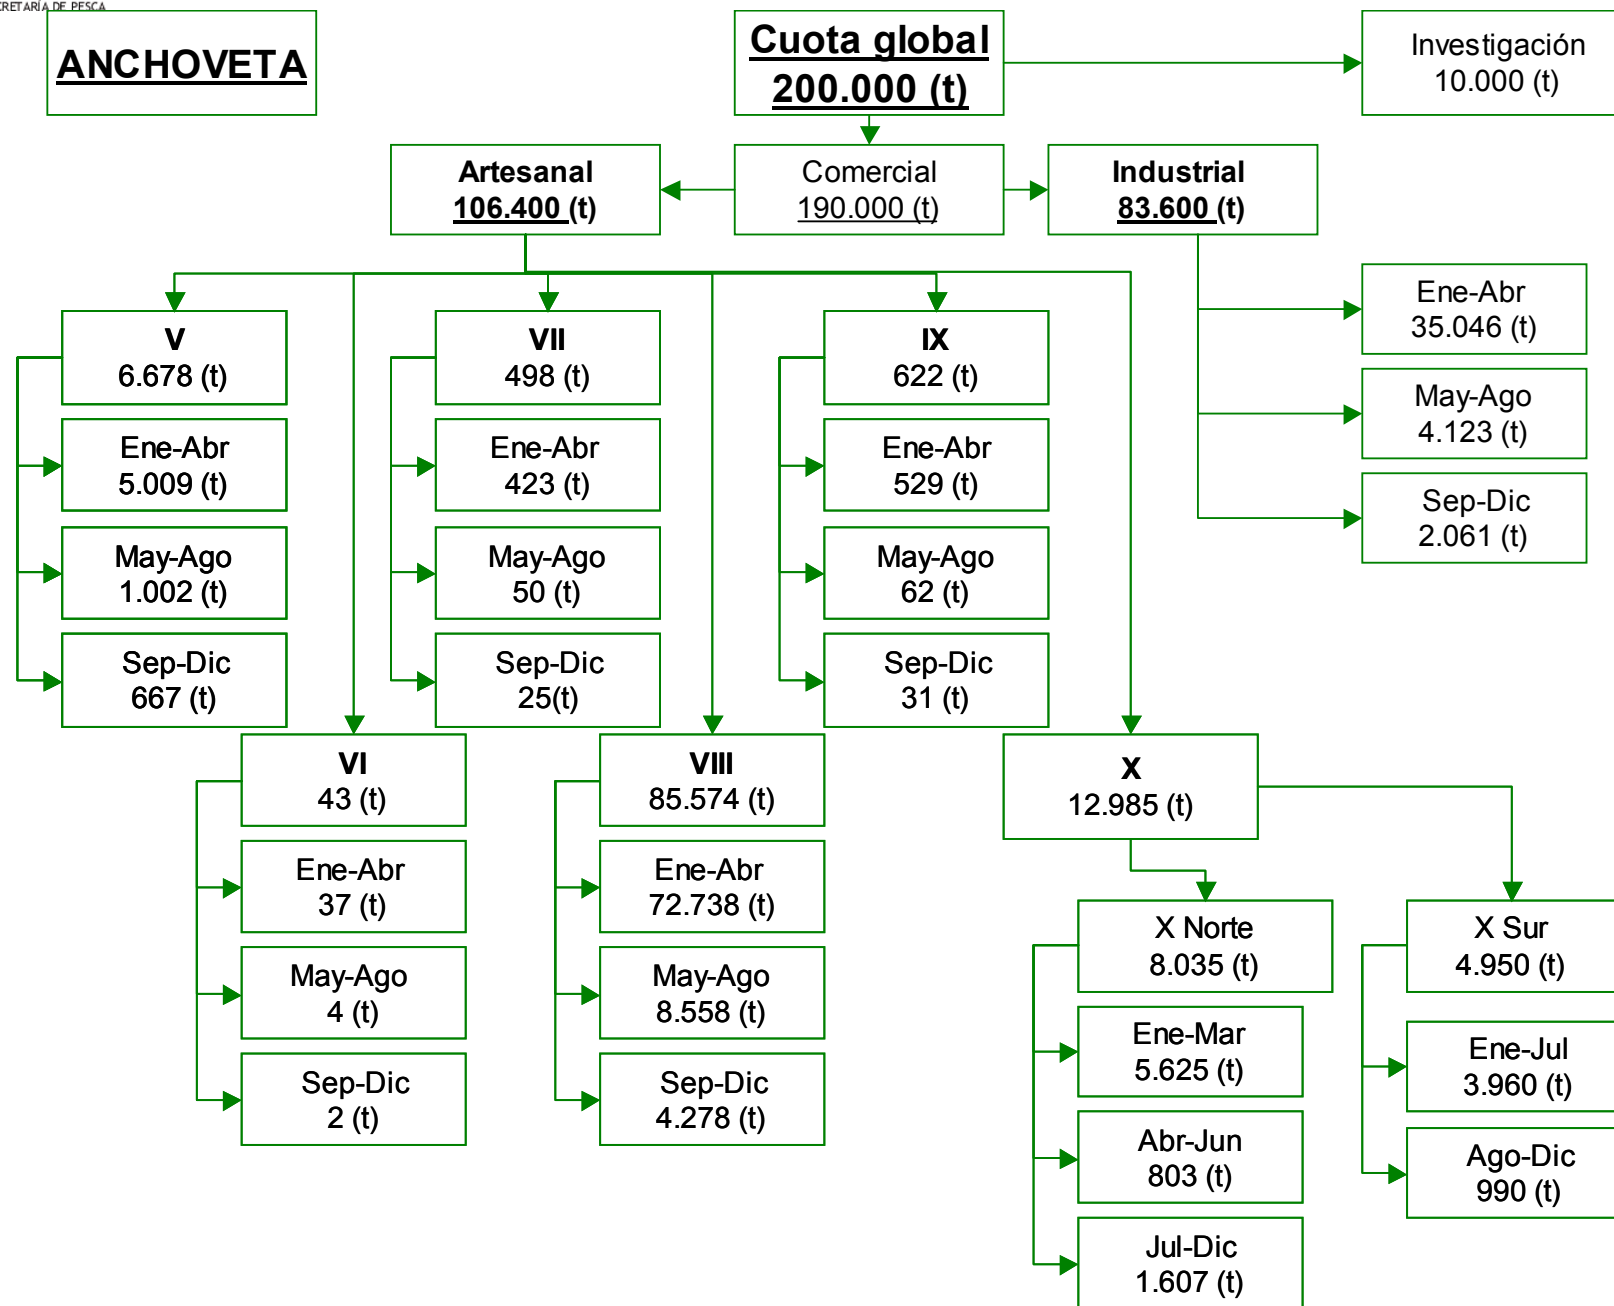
CRETARÍA DE PESCA

ANCHOVETA

Cuota global
200.000 (t)

Investigación
10.000 (t)

Artesanal
106.400 (t)

Comercial
190.000 (t)

Industrial
83.600 (t)

Ene-Abr
35.046 (t)

May-Ago
4.123 (t)

Sep-Dic
2.061 (t)

V
6.678 (t)

Ene-Abr
5.009 (t)

May-Ago
1.002 (t)

Sep-Dic
667 (t)

VII
498 (t)

Ene-Abr
423 (t)

May-Ago
50 (t)

Sep-Dic
25(t)

IX
622 (t)

Ene-Abr
529 (t)

May-Ago
62 (t)

Sep-Dic
31 (t)

VI
43 (t)

Ene-Abr
37 (t)

May-Ago
4 (t)

Sep-Dic
2 (t)

VIII
85.574 (t)

Ene-Abr
72.738 (t)

May-Ago
8.558 (t)

Sep-Dic
4.278 (t)

X
12.985 (t)

X Norte
8.035 (t)

Ene-Mar
5.625 (t)

Abr-Jun
803 (t)

Jul-Dic
1.607 (t)

X Sur
4.950 (t)

Ene-Jul
3.960 (t)

Ago-Dic
990 (t)